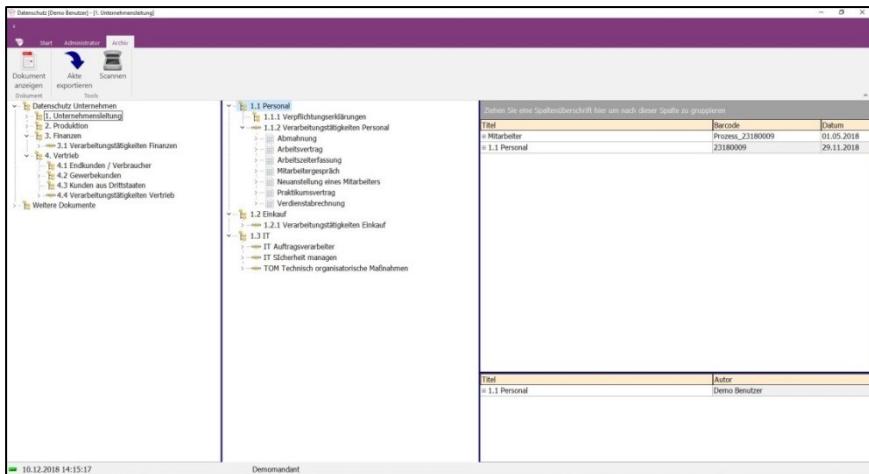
Datenschutz [Demo Benutzer] - [1. Unternehmensleitung]

Start Administrator Archiv

Dokument anzeigen
Dokument

Akte exportieren

Scannen
Tools

Datenschutz Unternehmen
1. Unternehmensleitung
2. Produktion
3. Finanzen
3.1 Verarbeitungstätigkeiten Finanzen
4. Vertrieb
4.1 Endkunden / Verbraucher
4.2 Gewerbekunden
4.3 Kunden aus Drittstaaten
4.4 Verarbeitungstätigkeiten Vertrieb
Weitere Dokumente

1.1 Personal
1.1.1 Verpflichtungserklärungen
1.1.2 Verarbeitungstätigkeiten Personal
Abmahnung
Arbeitsvertrag
Arbeitszeiterfassung
Mitarbeitergespräch
Neuanstellung eines Mitarbeiters
Praktikumsvertrag
Verdienstabrechnung
1.2 Einkauf
1.2.1 Verarbeitungstätigkeiten Einkauf
1.3 IT
IT Auftragsverarbeiter
IT Sicherheit managen
TOM Technisch organisatorische Maßnahmen

Ziehen Sie eine Spaltenüberschrift hier um nach dieser Spalte zu gruppieren

| Titel | Barcode | Datum |
|---|---|---|
| Mitarbeiter | Prozess_23180009 | 01.05.2018 |
| 1.1 Personal | 23180009 | 29.11.2018 |

| Titel | Autor |
|---|---|
| 1.1 Personal | Demo Benutzer |

10.12.2018 14:15:17
Demomandant